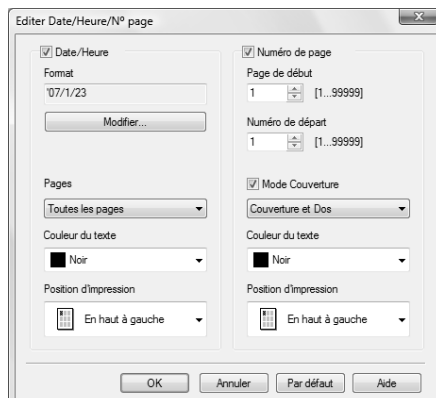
Editer Date/Heure/Nº page

Date/Heure

Format

'07/1/23

Modifier...

Pages

Toutes les pages

Couleur du texte

Noir

Position d'impression

En haut à gauche

Numéro de page

Page de début

1

[1...99999]

Numéro de départ

1

[1...99999]

Mode Couverture

Couverture et Dos

Couleur du texte

Noir

Position d'impression

En haut à gauche

OK

Annuler

Par défaut

Aide